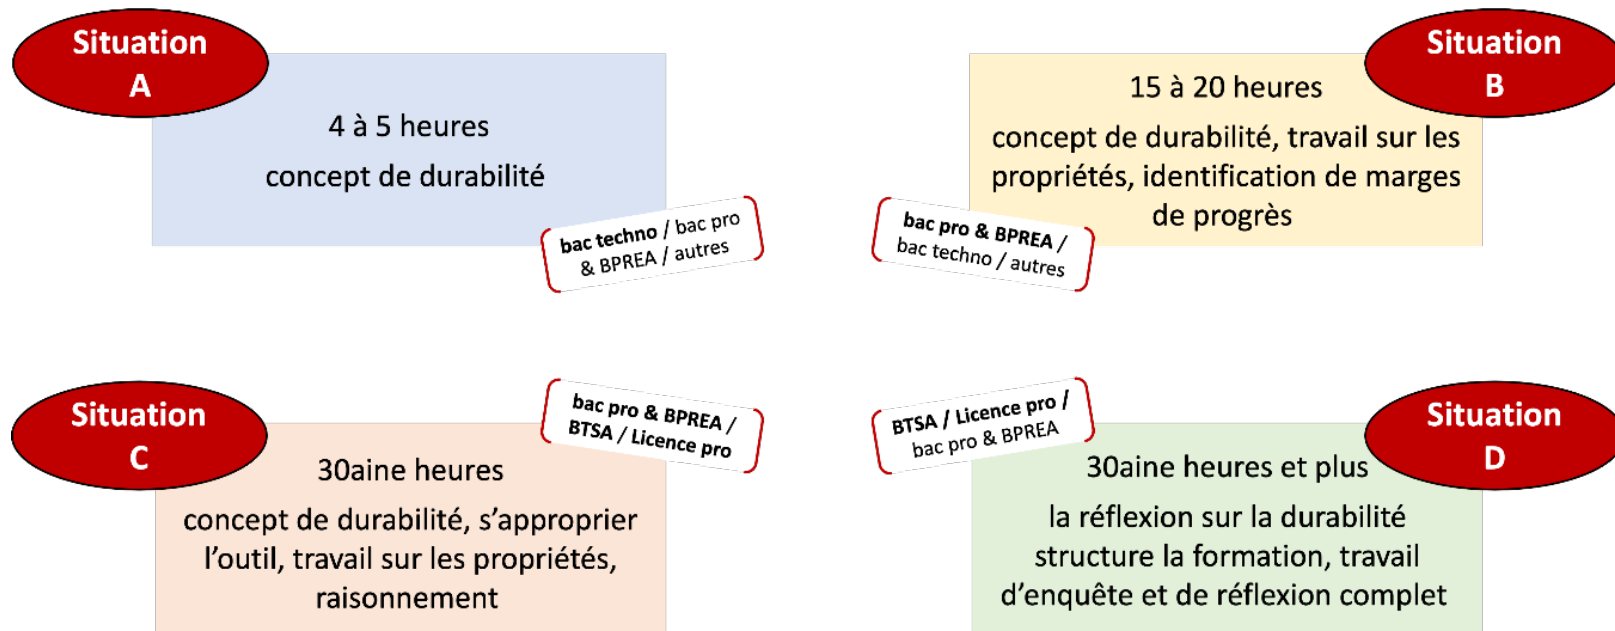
Situation A

4 à 5 heures

concept de durabilité

bac techno / bac pro & BPREA / autres

Situation B

15 à 20 heures

concept de durabilité, travail sur les propriétés, identification de marges de progrès

bac pro & BPREA / bac techno / autres

Situation C

bac pro & BPREA / BTSA / Licence pro

30aine heures

concept de durabilité, s'approprier l'outil, travail sur les propriétés, raisonnement

Situation D

BTSA / Licence pro / bac pro & BPREA

30aine heures et plus

la réflexion sur la durabilité structure la formation, travail d'enquête et de réflexion complet